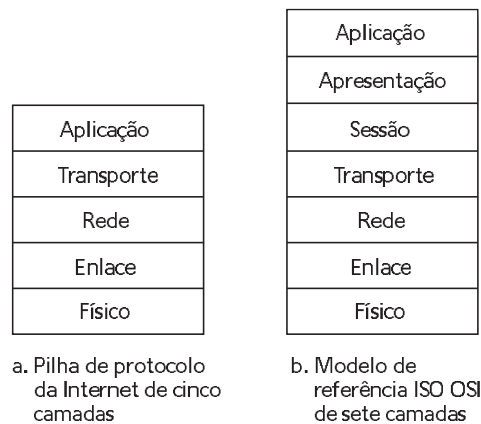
Aplicação

Transporte

Rede

Enlace

Físico

a. Pilha de protocolo da Internet de cinco camadas

Aplicação

Apresentação

Sessão

Transporte

Rede

Enlace

Físico

b. Modelo de referência ISO OSI de sete camadas